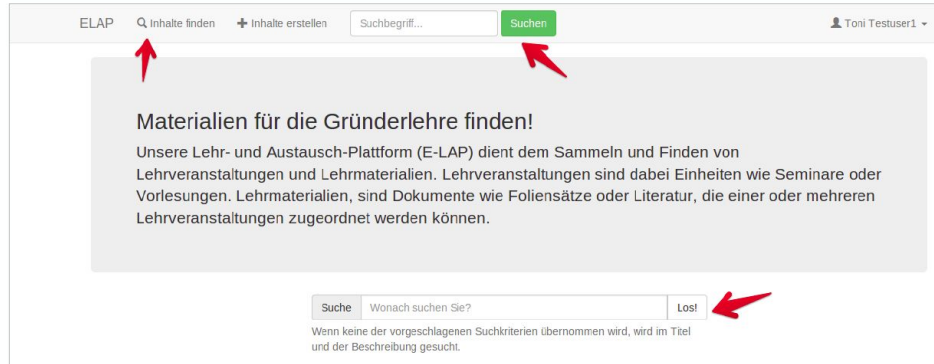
ELAP Inhalte finden Inhalte erstellen Suchbegriff... Suchen Toni Testuser1

Materialien für die Gründerlehre finden!

Unsere Lehr- und Austausch-Plattform (E-LAP) dient dem Sammeln und Finden von Lehrveranstaltungen und Lehrmaterialien. Lehrveranstaltungen sind dabei Einheiten wie Seminare oder Vorlesungen. Lehrmaterialien, sind Dokumente wie Foliensätze oder Literatur, die einer oder mehreren Lehrveranstaltungen zugeordnet werden können.

Suche Wonach suchen Sie? Los!

Wenn keine der vorgeschlagenen Suchkriterien übernommen wird, wird im Titel und der Beschreibung gesucht.